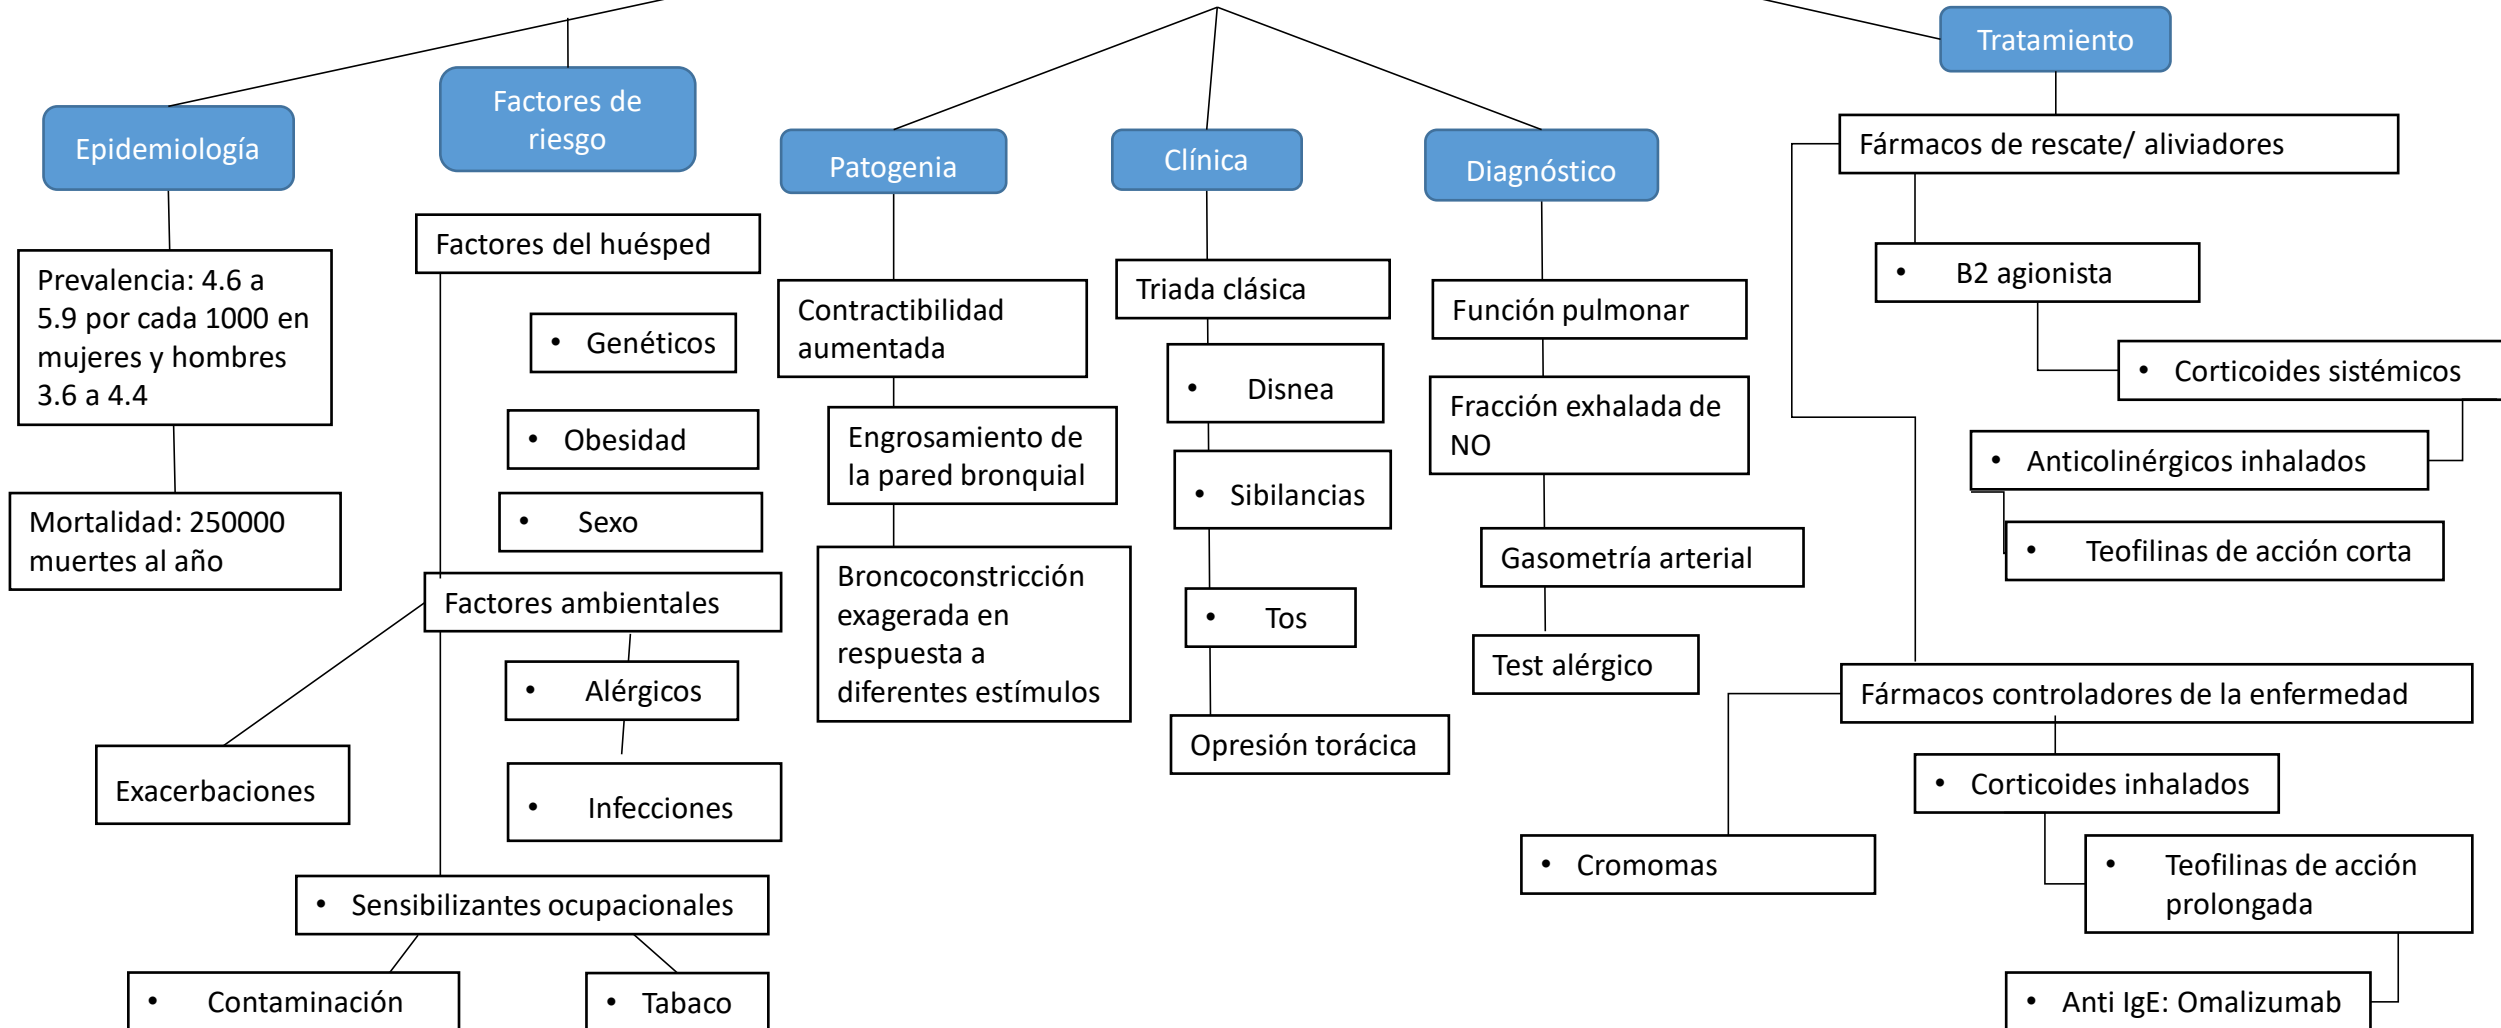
Epidemiología

Prevalencia: 4.6 a 5.9 por cada 1000 en mujeres y hombres 3.6 a 4.4

Mortalidad: 250000 muertes al año

Factores de riesgo

Factores del huésped

• Genéticos

• Obesidad

• Sexo

Factores ambientales

• Alérgicos

• Infecciones

• Sensibilizantes ocupacionales

• Contaminación

• Tabaco

Exacerbaciones

Patogenia

Contractibilidad aumentada

Engrosamiento de la pared bronquial

Broncoconstricción exagerada en respuesta a diferentes estímulos

Clínica

Triada clásica

• Disnea

• Sibilancias

• Tos

Opresión torácica

Diagnóstico

Función pulmonar

Fracción exhalada de NO

Gasometría arterial

Test alérgico

Tratamiento

Fármacos de rescate/ aliviadores

• B2 agionista

• Corticoides sistémicos

• Anticolinérgicos inhalados

• Teofilinas de acción corta

Fármacos controladores de la enfermedad

• Corticoides inhalados

• Cromomas

• Teofilinas de acción prolongada

• Anti IgE: Omalizumab